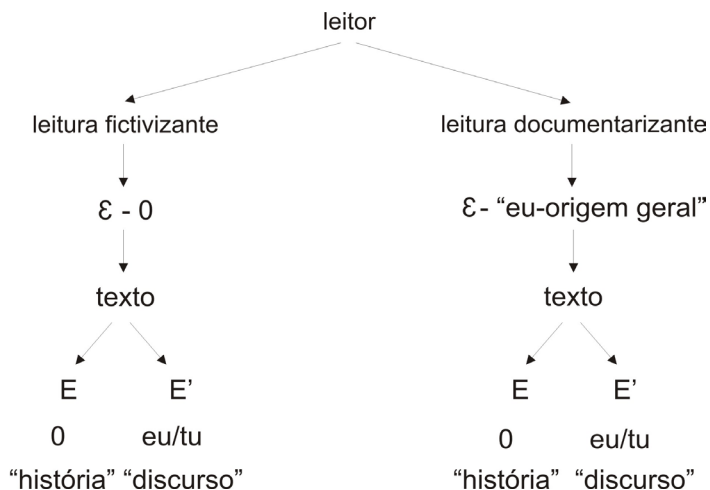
leitor

leitura fictivizante

$\varepsilon$ - 0

texto

E

0

"história"

E'

eu/tu

"discurso"

leitura documentarizante

$\varepsilon$- "eu-origem geral"

texto

E

0

"história"

E'

eu/tu

"discurso"